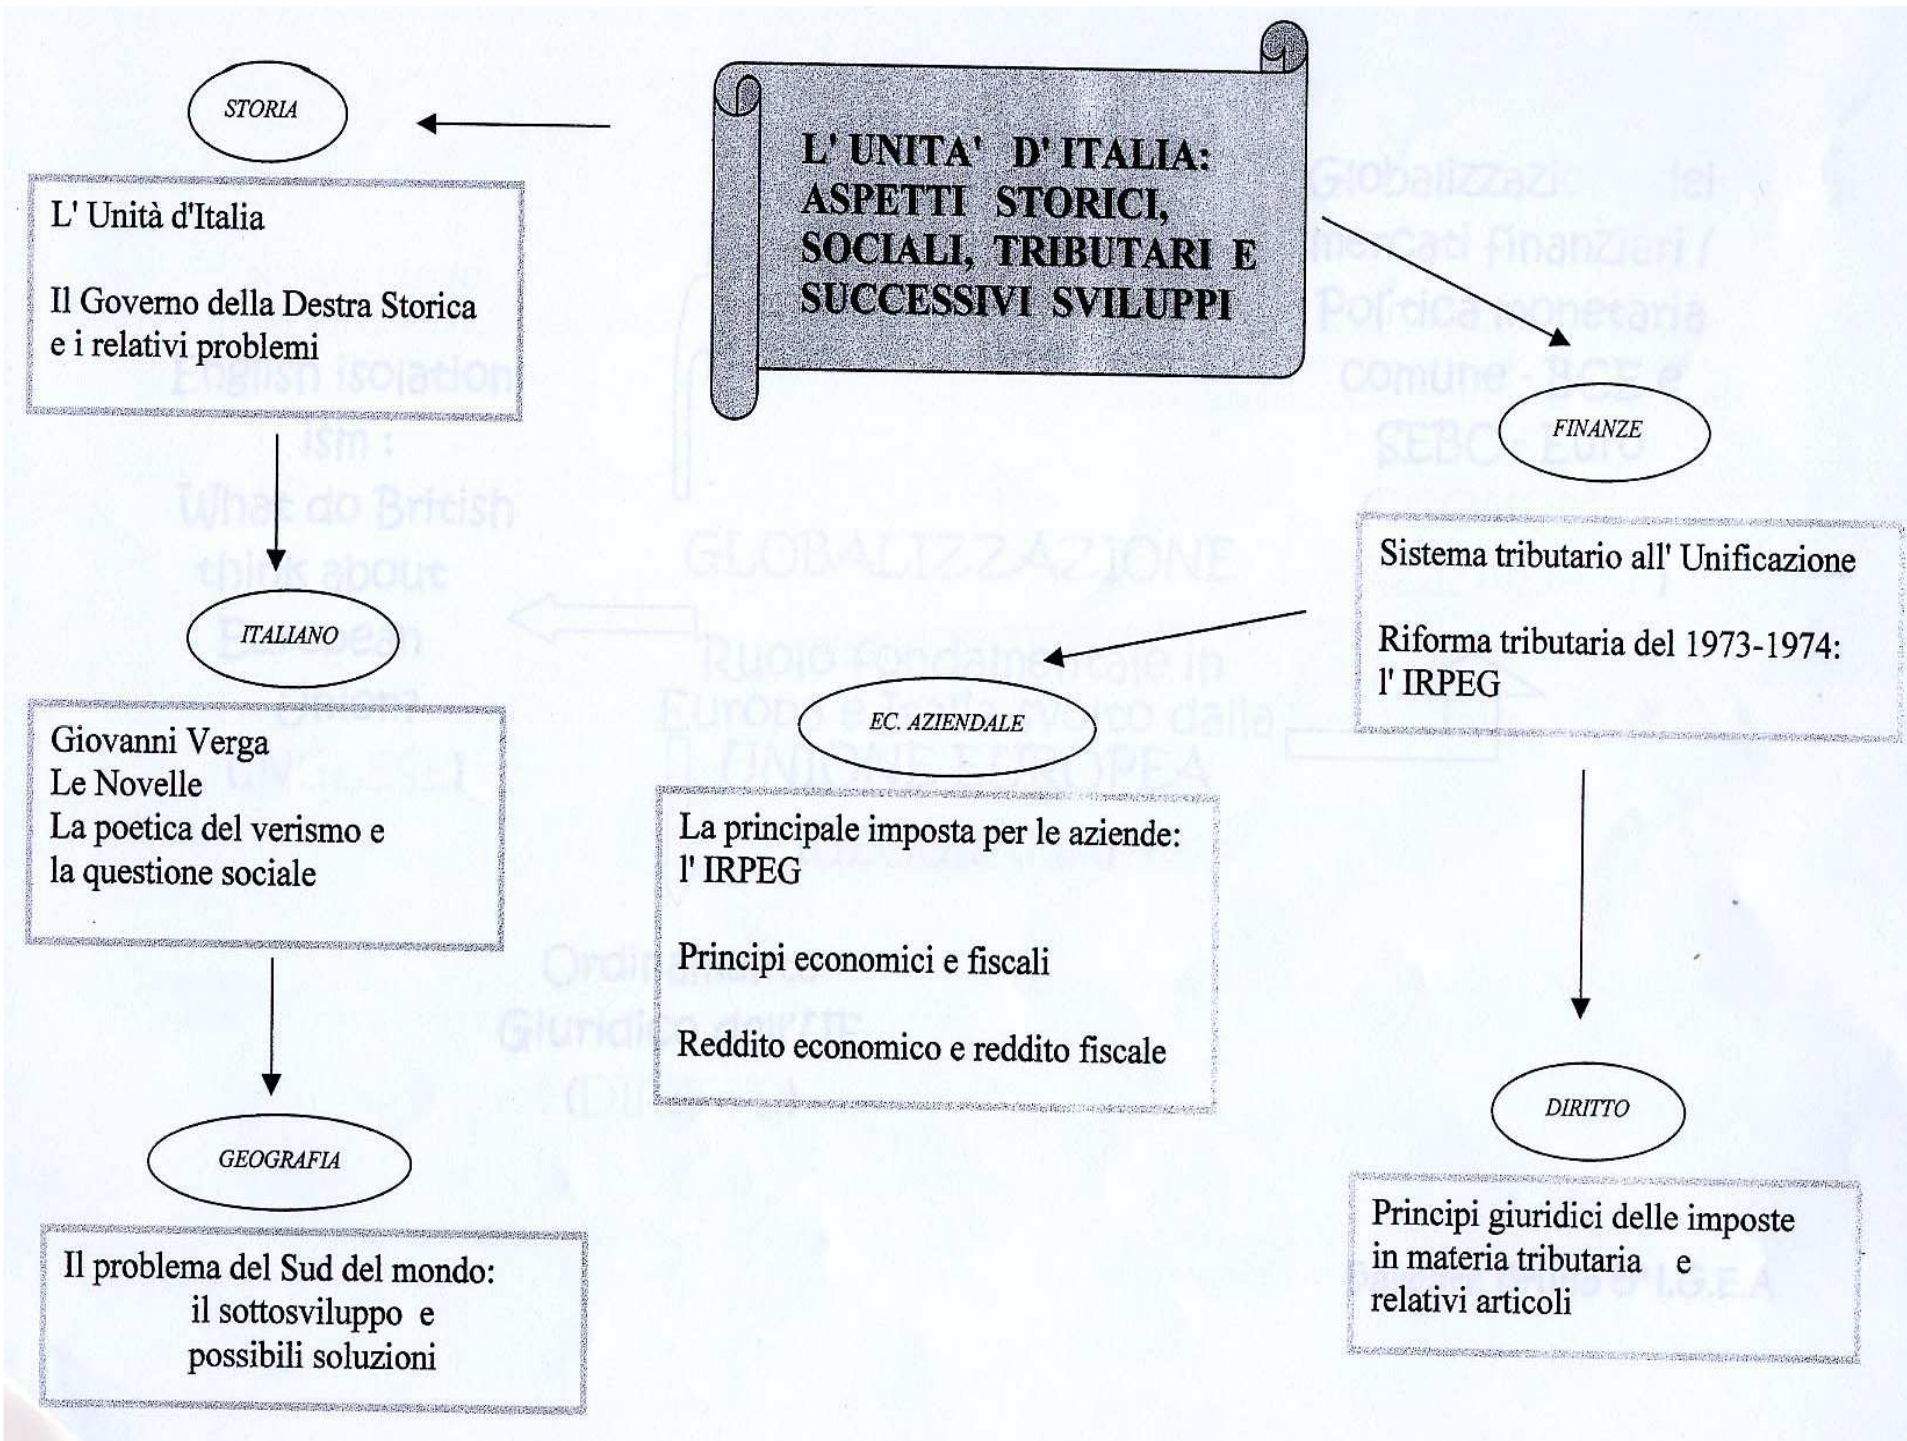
L' UNITA' D' ITALIA: ASPETTI STORICI, SOCIALI, TRIBUTARI E SUCCESSIVI SVILUPPI

STORIA

L' Unità d'Italia

Il Governo della Destra Storica e i relativi problemi

ITALIANO

Giovanni Verga
Le Novelle
La poetica del verismo e la questione sociale

GEOGRAFIA

Il problema del Sud del mondo: il sottosviluppo e possibili soluzioni

FINANZE

Sistema tributario all' Unificazione

Riforma tributaria del 1973-1974: l' IRPEG

EC. AZIENDALE

La principale imposta per le aziende: l' IRPEG

Principi economici e fiscali

Reddito economico e reddito fiscale

DIRITTO

Principi giuridici delle imposte in materia tributaria e relativi articoli